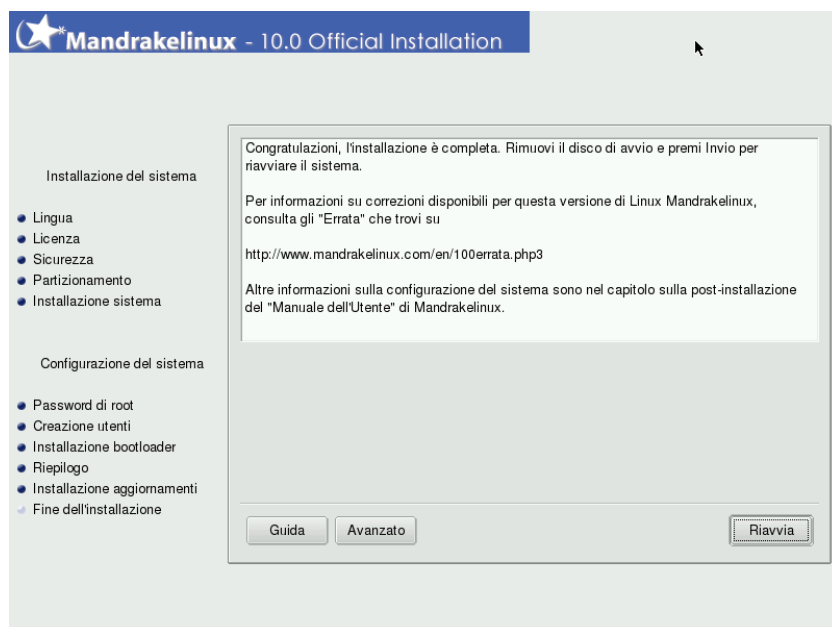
Mandrakelinux - 10.0 Official Installation

Installazione del sistema

Lingua
Licenza
Sicurezza
Partizionamento
Installazione sistema

Configurazione del sistema

Password di root
Creazione utenti
Installazione bootloader
Riepilogo
Installazione aggiornamenti
Fine dell'installazione

Congratulazioni, l'installazione è completa. Rimuovi il disco di avvio e premi Invio per riavviare il sistema.

Per informazioni su correzioni disponibili per questa versione di Linux Mandrakelinux, consulta gli "Errata" che trovi su

http://www.mandrakelinux.com/en/100errata.php3

Altre informazioni sulla configurazione del sistema sono nel capitolo sulla post-installazione del "Manuale dell'Utente" di Mandrakelinux.

Guida
Avanzato
Riavvia